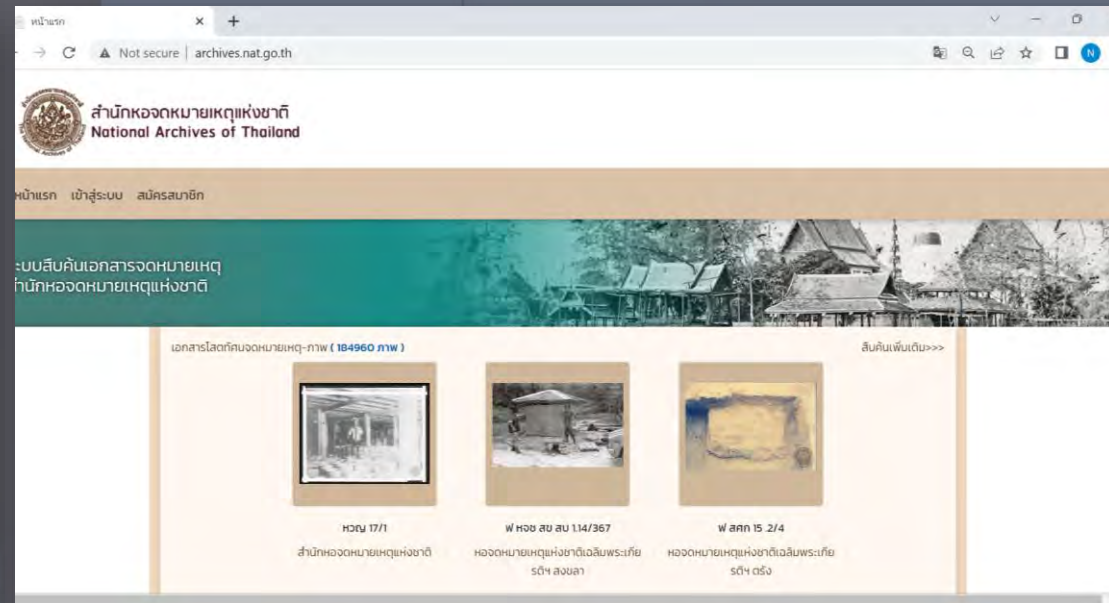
หน้าแรก × +

Not secure | archives.nat.go.th

N

สำนักหอจดหมายเหตุแห่งชาติ
National Archives of Thailand

หน้าแรก เข้าสู่ระบบ สมัครสมาชิก

ระบบสืบค้นเอกสารจดหมายเหตุ
สำนักหอจดหมายเหตุแห่งชาติ

เอกสารโสตทัศนจดหมายเหตุ-ภาพ ( 184960 ภาพ )

สืบค้นเพิ่มเติม>>>

หวญ 17/1
สำนักหอจดหมายเหตุแห่งชาติ

ฬ หจช สข สบ 1.14/367
หอจดหมายเหตุแห่งชาติเฉลิมพระเกียรติฯ สงขลา

ฬ สคภ 15 .2/4
หอจดหมายเหตุแห่งชาติเฉลิมพระเกียรติฯ ตรัง